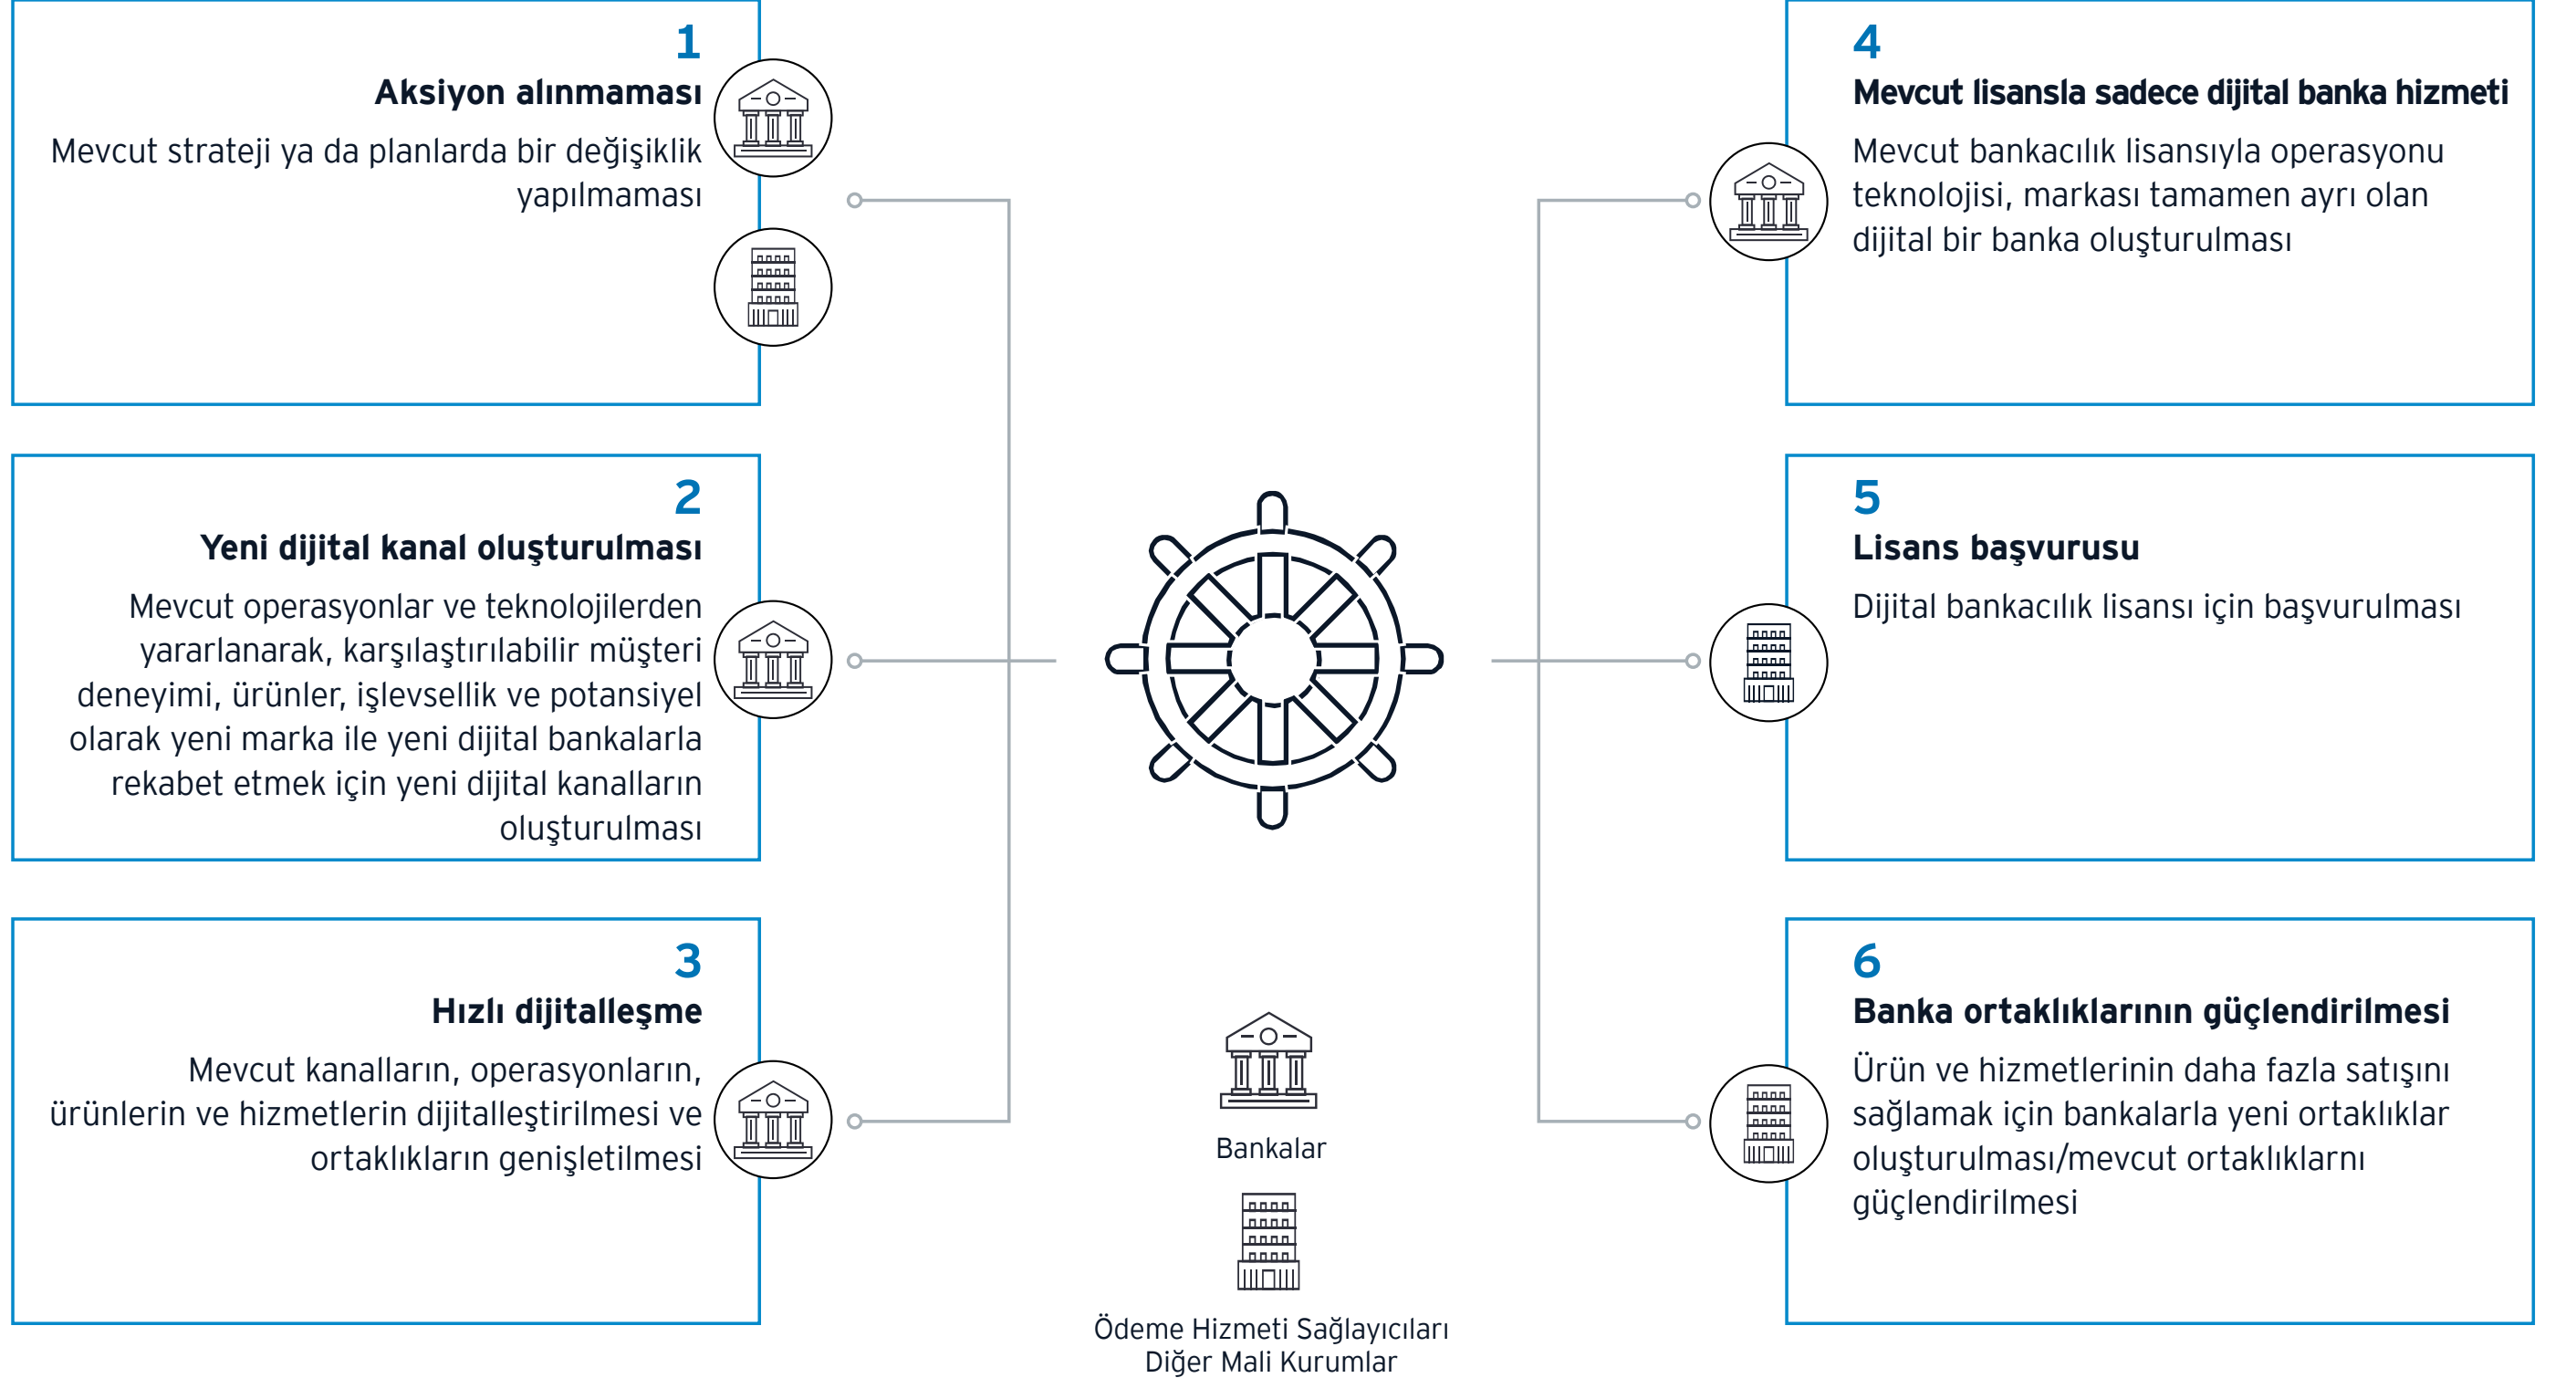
1
Aksiyon alınmaması
Mevcut strateji ya da planlarda bir değişiklik yapılmaması

2
Yeni dijital kanal oluşturulması
Mevcut operasyonlar ve teknolojilerden yararlanarak, karşılaştırılabilir müşteri deneyimi, ürünler, işlevsellik ve potansiyel olarak yeni marka ile yeni dijital bankalarla rekabet etmek için yeni dijital kanalların oluşturulması

3
Hızlı dijitalleşme
Mevcut kanalların, operasyonların, ürünlerin ve hizmetlerin dijitalleştirilmesi ve ortaklıkların genişletilmesi

4
Mevcut lisansla sadece dijital banka hizmeti
Mevcut bankacılık lisansıyla operasyonu teknolojisi, markası tamamen ayrı olan dijital bir banka oluşturulması

5
Lisans başvurusu
Dijital bankacılık lisansı için başvurulması

6
Banka ortaklıklarının güçlendirilmesi
Ürün ve hizmetlerinin daha fazla satışını sağlamak için bankalarla yeni ortaklıklar oluşturulması/mevcut ortaklıklarnı güçlendirilmesi

Bankalar

Ödeme Hizmeti Sağlayıcıları
Diğer Mali Kurumlar